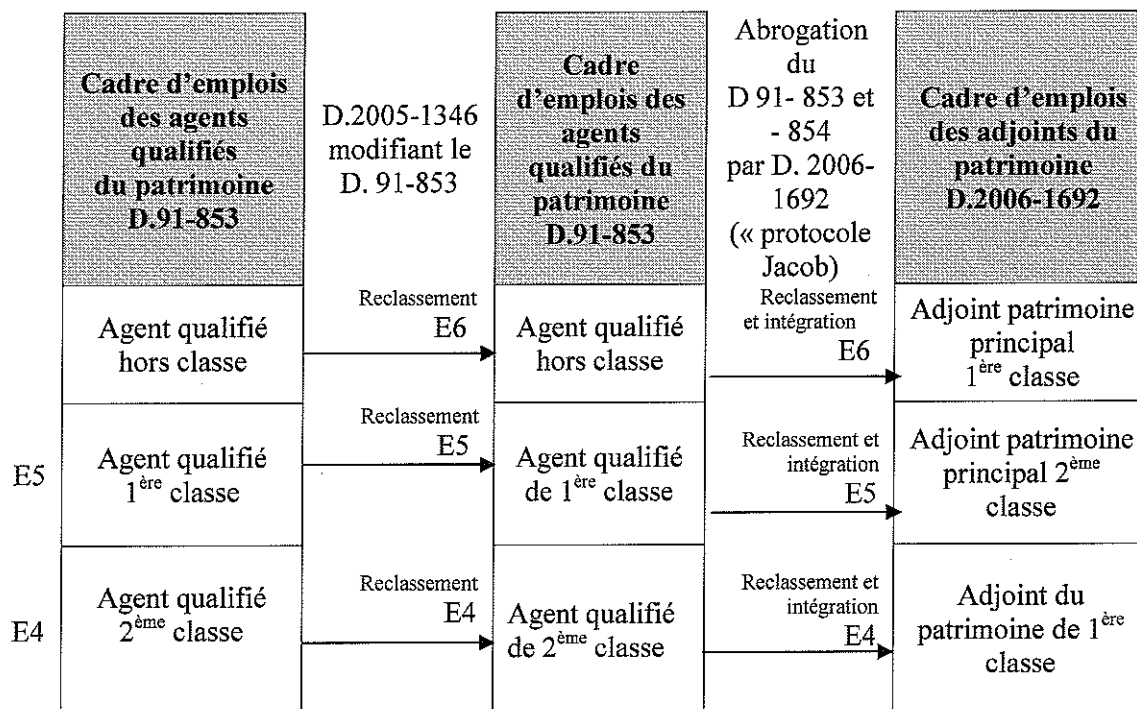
Cadre d'emplois des agents qualifiés du patrimoine D.91-853

D.2005-1346 modifiant le D. 91-853

Cadre d'emplois des agents qualifiés du patrimoine D.91-853

Abrogation du D 91- 853 et - 854 par D. 2006-1692 (« protocole Jacob)

Cadre d'emplois des adjoints du patrimoine D.2006-1692

Agent qualifié hors classe

Reclassement E6

Agent qualifié hors classe

Reclassement et intégration E6

Adjoint patrimoine principal 1$^{ère}$ classe

E5

Agent qualifié 1$^{ère}$ classe

Reclassement E5

Agent qualifié de 1$^{ère}$ classe

Reclassement et intégration E5

Adjoint patrimoine principal 2$^{ème}$ classe

E4

Agent qualifié 2$^{ème}$ classe

Reclassement E4

Agent qualifié de 2$^{ème}$ classe

Reclassement et intégration E4

Adjoint du patrimoine de 1$^{ère}$ classe